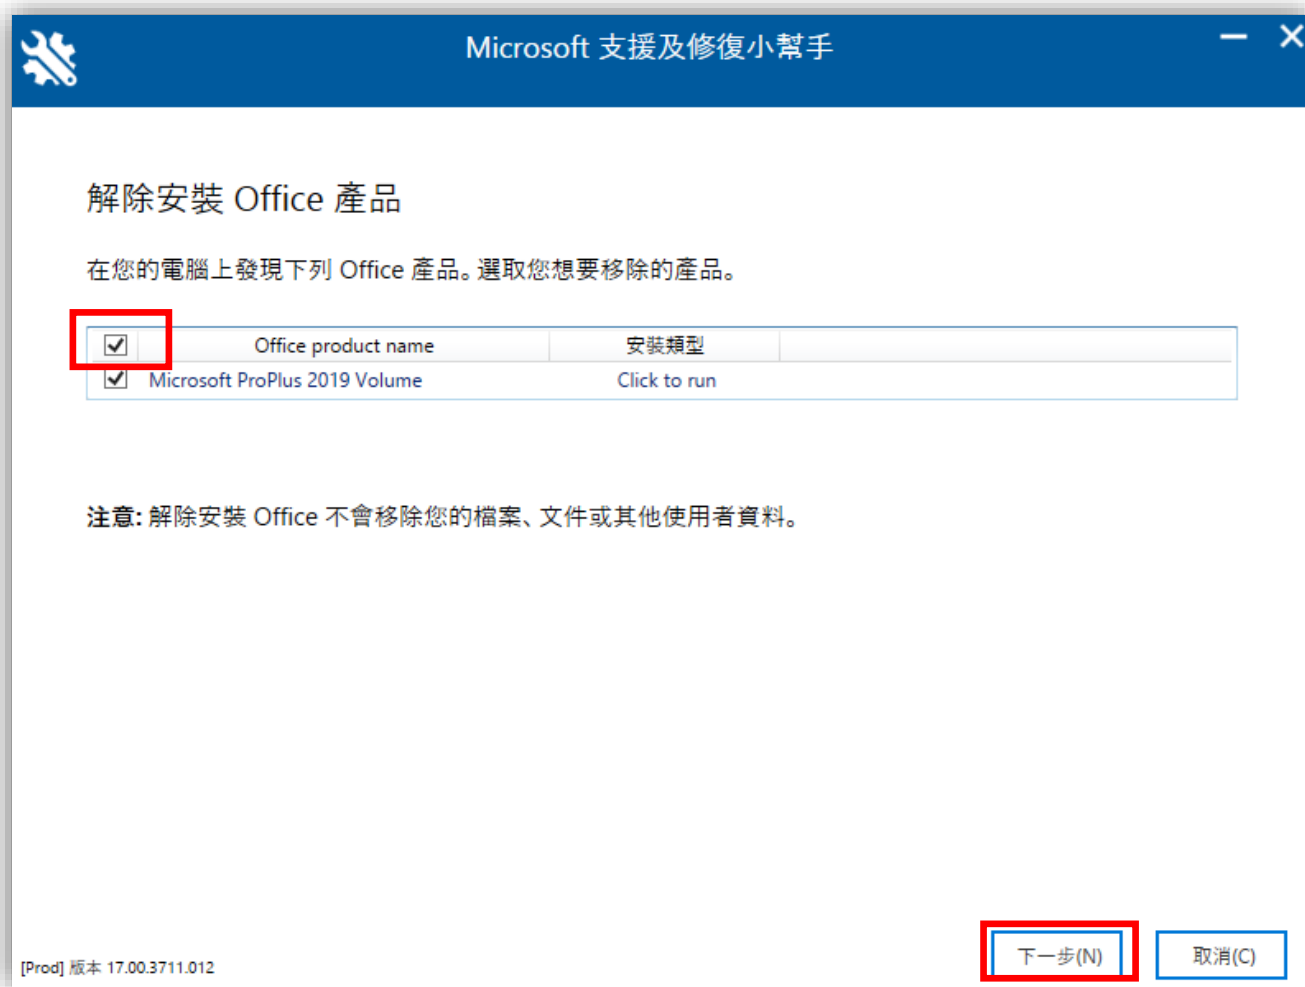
Microsoft 支援及修復小幫手

解除安裝 Office 產品

在您的電腦上發現下列 Office 產品。選取您想要移除的產品。

| | Office product name | 安裝類型 |
|---|---|---|
| ☑ | Microsoft ProPlus 2019 Volume | Click to run |

**注意:** 解除安裝 Office 不會移除您的檔案、文件或其他使用者資料。

[Prod] 版本 17.00.3711.012

下一步(N)

取消(C)